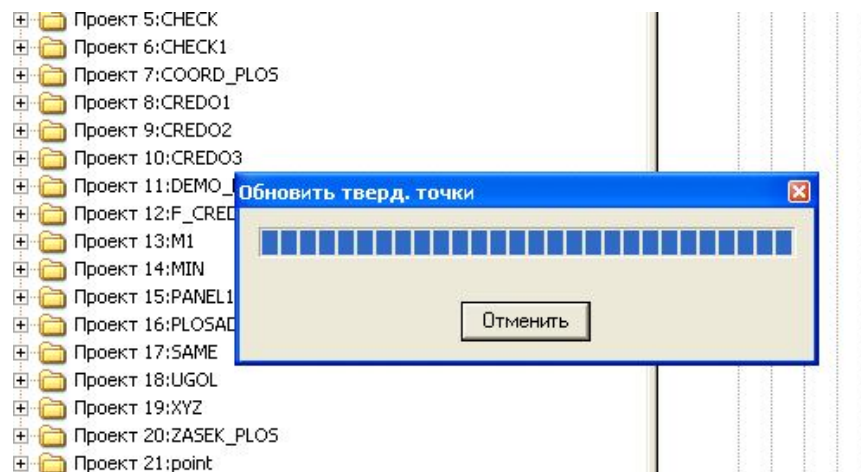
Проект 5:CHECK
Проект 6:CHECK1
Проект 7:COORD_PLOS
Проект 8:CREDO1
Проект 9:CREDO2
Проект 10:CREDO3
Проект 11:DEMO_
Проект 12:F_CRED
Проект 13:M1
Проект 14:MIN
Проект 15:PANEL1
Проект 16:PLOSAD
Проект 17:SAME
Проект 18:UGOL
Проект 19:XYZ
Проект 20:ZASEK_PLOS
Проект 21:point

Обновить тверд. точки

Отменить